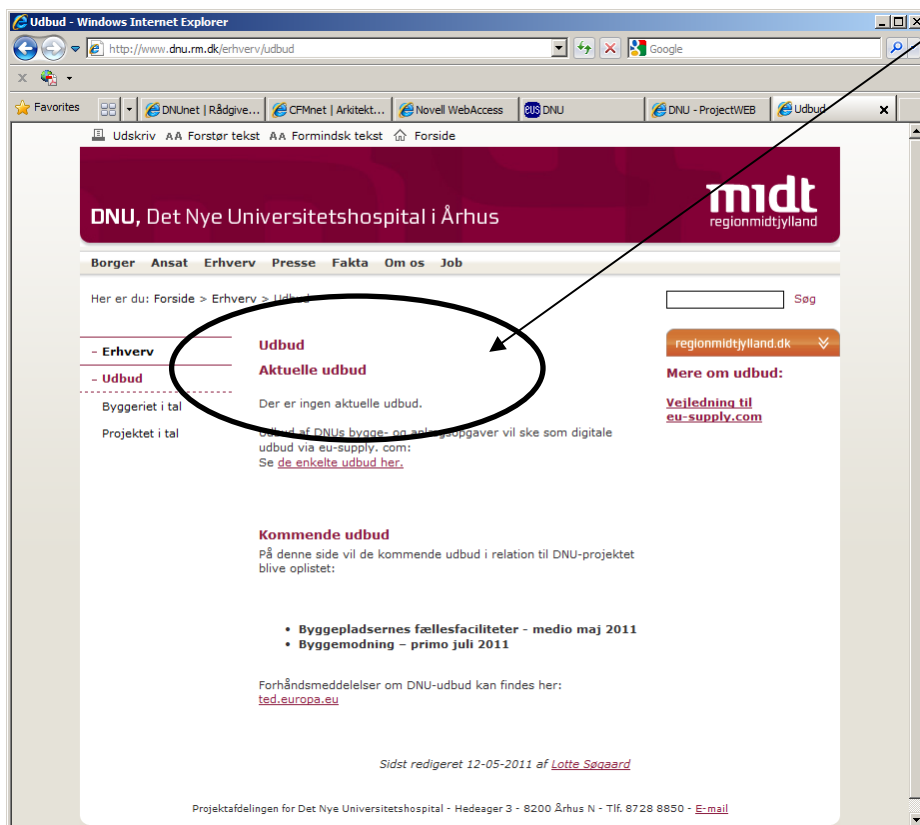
Udbud - Windows Internet Explorer

http://www.dnu.rm.dk/erhverv/udbud

Google

Favorites | DNUnet | Rådgive... | CFMnet | Arkitekt... | Novell WebAccess | DNU | DNU - ProjectWEB | Udbud

Udskriv  AA Forstør tekst  AA Formindsk tekst  Forside

DNU, Det Nye Universitetshospital i Århus

midt
regionmidtjylland

Borger  Ansat  Erhverv  Presse  Fakta  Om os  Job

Her er du: Forside > Erhverv > Udbud

Søg

- Erhverv
- Udbud
Byggeriet i tal
Projektet i tal

Udbud

Aktuelle udbud

Der er ingen aktuelle udbud.

Udbud af DNUs bygge- og anlægsopgaver vil ske som digitale udbud via eu-supply. com:
Se de enkelte udbud her.

Kommende udbud

På denne side vil de kommende udbud i relation til DNU-projektet blive oplistet:

• Byggepladsernes fællesfaciliteter - medio maj 2011
• Byggemodning – primo juli 2011

Forhåndsmeddelelser om DNU-udbud kan findes her:
ted.europa.eu

Sidst redigeret 12-05-2011 af Lotte Søgaard

regionmidtjylland.dk

Mere om udbud:

Vejledning til eu-supply.com

Projektafdelingen for Det Nye Universitetshospital - Hedeager 3 - 8200 Århus N - Tlf. 8728 8850 - E-mail